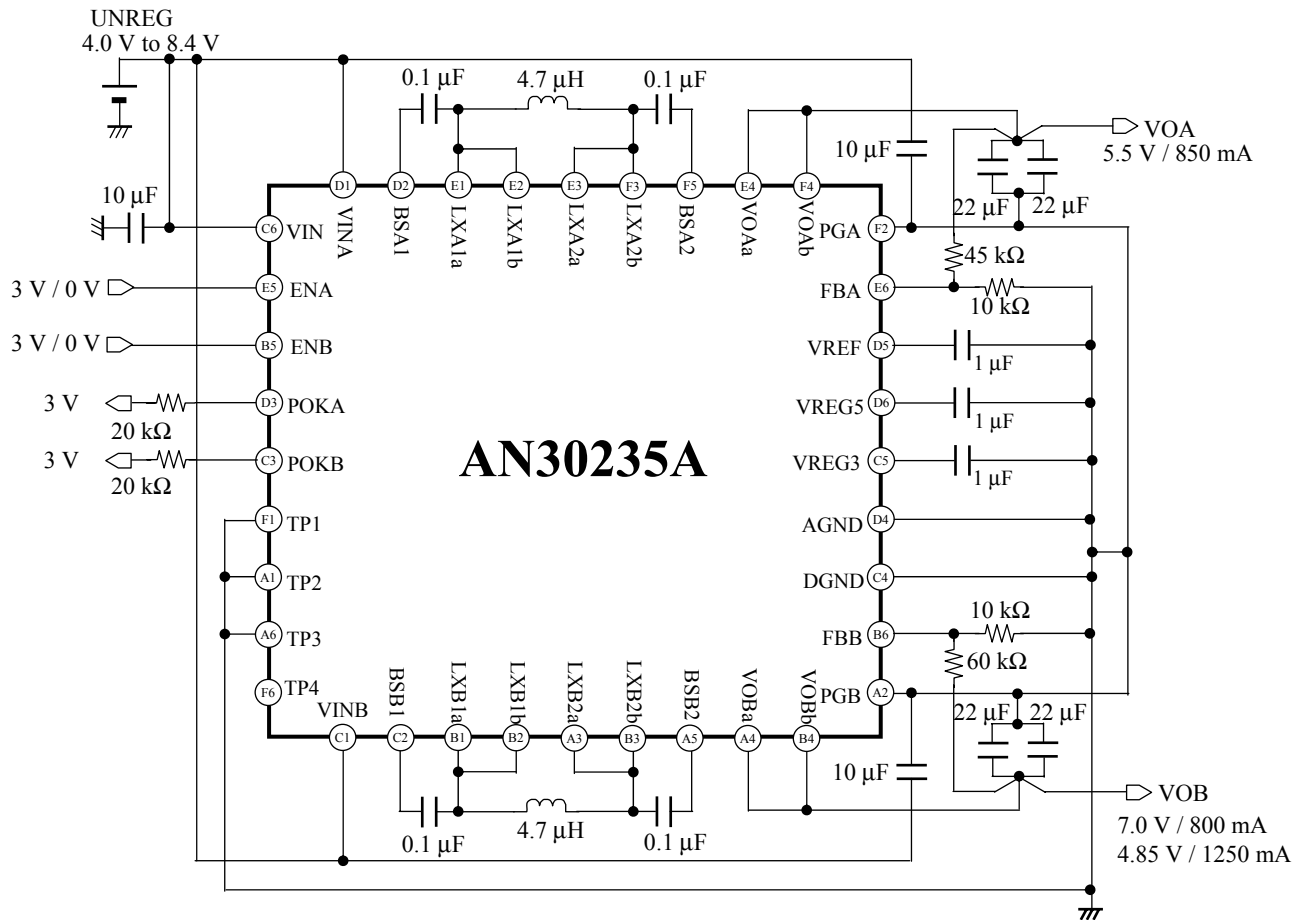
UNREG
4.0 V to 8.4 V

0.1 μF
4.7 μH
0.1 μF

10 μF

VOA
5.5 V / 850 mA

10 μF

D1 D2 E1 E2 E3 F3 F5 E4 F4

VINA BSA1 LXA1a LXA1b LXA2a LXA2b BSA2 VOAa VOAb

22 μF 22 μF

C6 VIN
PGA F2
45 kΩ

3 V / 0 V E5 ENA
FBA E6
10 kΩ

3 V / 0 V B5 ENB
VREF D5
1 μF

3 V D3 POKA
20 kΩ
VREG5 D6
1 μF

3 V C3 POKB
20 kΩ

AN30235A

VREG3 C5
1 μF

F1 TP1
AGND D4

A1 TP2
DGND C4

A6 TP3
FBB B6
10 kΩ
60 kΩ

F6 TP4
PGB A2

VINB BSB1 LXB1a LXB1b LXB2a LXB2b BSB2 VOBa VOBb

C1 C2 B1 B2 A3 B3 A5 A4 B4

22 μF 22 μF

10 μF

VOB
7.0 V / 800 mA
4.85 V / 1250 mA

0.1 μF
4.7 μH
0.1 μF